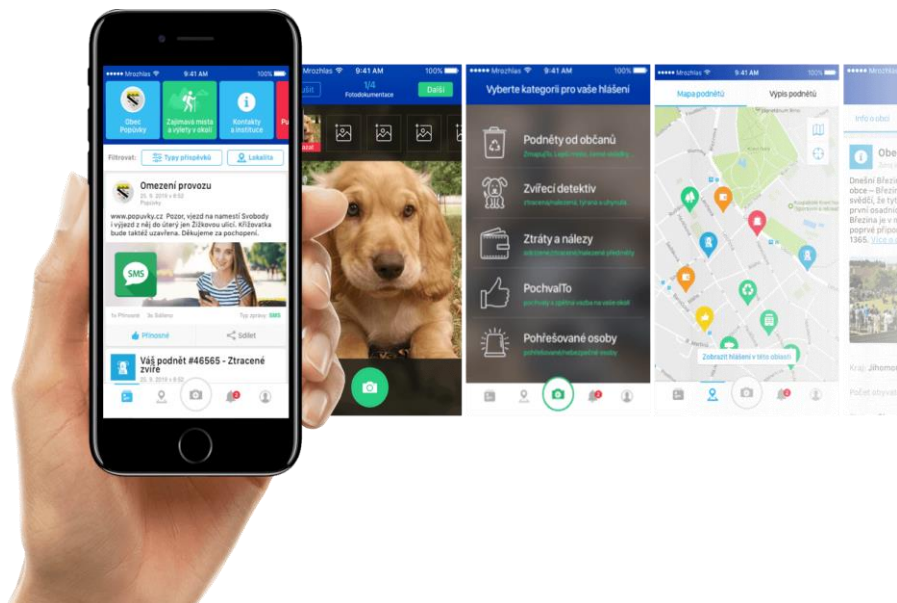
Mrozhlas 9:41 AM 100%

Obec Popůvky

Zajímavá místa a výlety v okolí

Kontakty a instituce

Filtrovat: Typy příspěvků Lokalita

Omezení provozu

25. 9. 2019 v 8:52

Popůvky

www.popuvky.cz Pozor, vjezd na namestí Svobody i výjezd z něj do úterý jen Žižkovou ulicí. Křižovatka bude taktéž uzavřena. Děkujeme za pochopení.

SMS

Přínosné Sdílet

Váš podnět #46565 - Ztracené zvíře

25. 9. 2019 v 8:52

Mrozhlas 9:41 AM 100%

1/4

Fotodokumentace

Další

Mrozhlas 9:41 AM 100%

Vyberte kategorii pro vaše hlášení

Podněty od občanů

Zvířecí detektiv

Ztráty a nálezy

PochvalTo

Pohřešované osoby

Mrozhlas 9:41 AM 100%

Mapa podnětů

Výpis podnětů

Zobrazit hlášení v této oblasti

Mrozhlas

Info o obci

Obe

Dnešní Březin obce – Březin svědčí, že ty první osadníc Březina je v poprvé připo 1365. Více o

Kraj: Jihomo

Počet obyvat